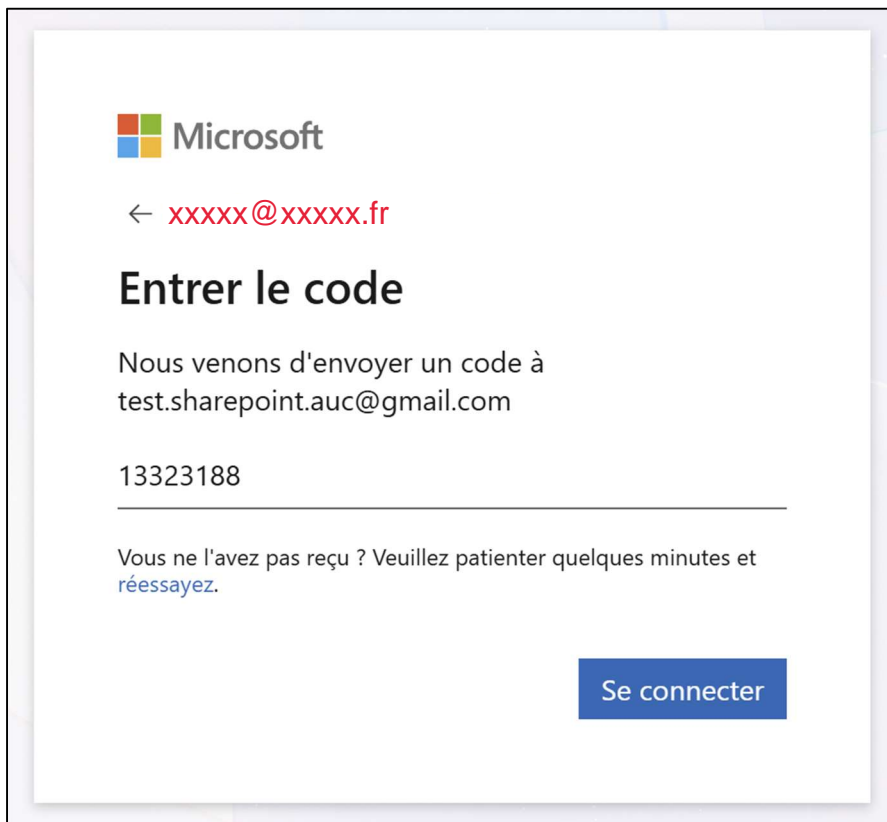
Microsoft

← xxxxx@xxxxx.fr

Entrer le code

Nous venons d'envoyer un code à test.sharepoint.auc@gmail.com

13323188

Vous ne l'avez pas reçu ? Veuillez patienter quelques minutes et réessayez.

Se connecter